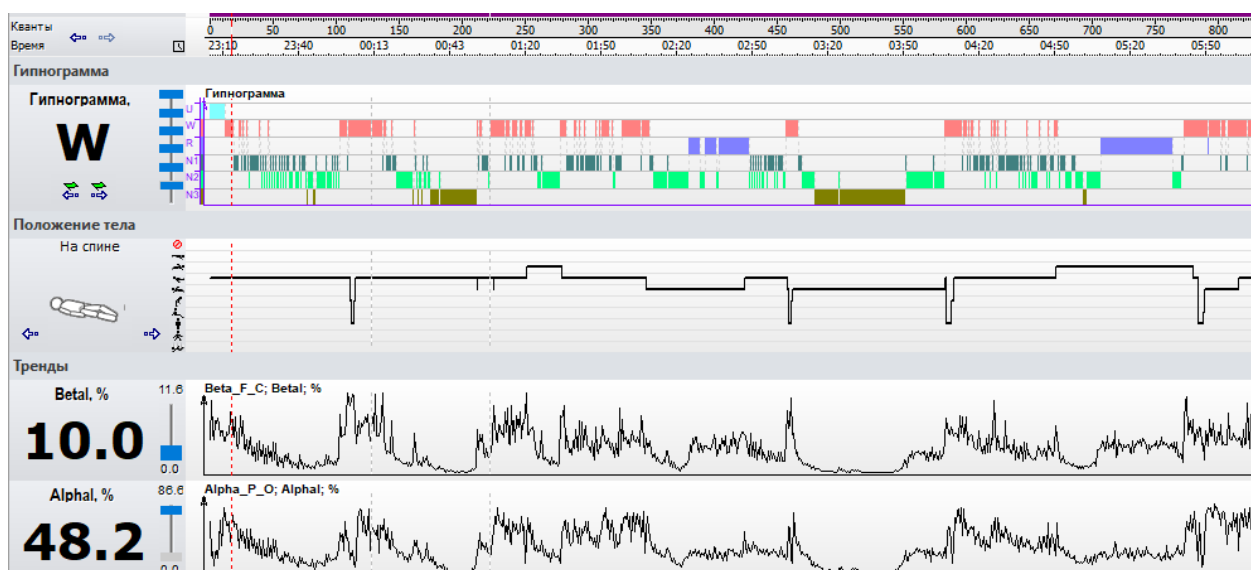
Кванты
Время

0 50 100 150 200 250 300 350 400 450 500 550 600 650 700 750 800
23:10 23:40 00:13 00:43 01:20 01:50 02:20 02:50 03:20 03:50 04:20 04:50 05:20 05:50

Гипнограмма

Гипнограмма,
W

Гипнограмма
U
W
R
N1
N2
N3

Положение тела

На спине

Тренды

Betal, %
10.0
11.6
0.0
Beta_F_C; Betal; %

Alphal, %
48.2
86.6
0.0
Alpha_P_O; Alphal; %